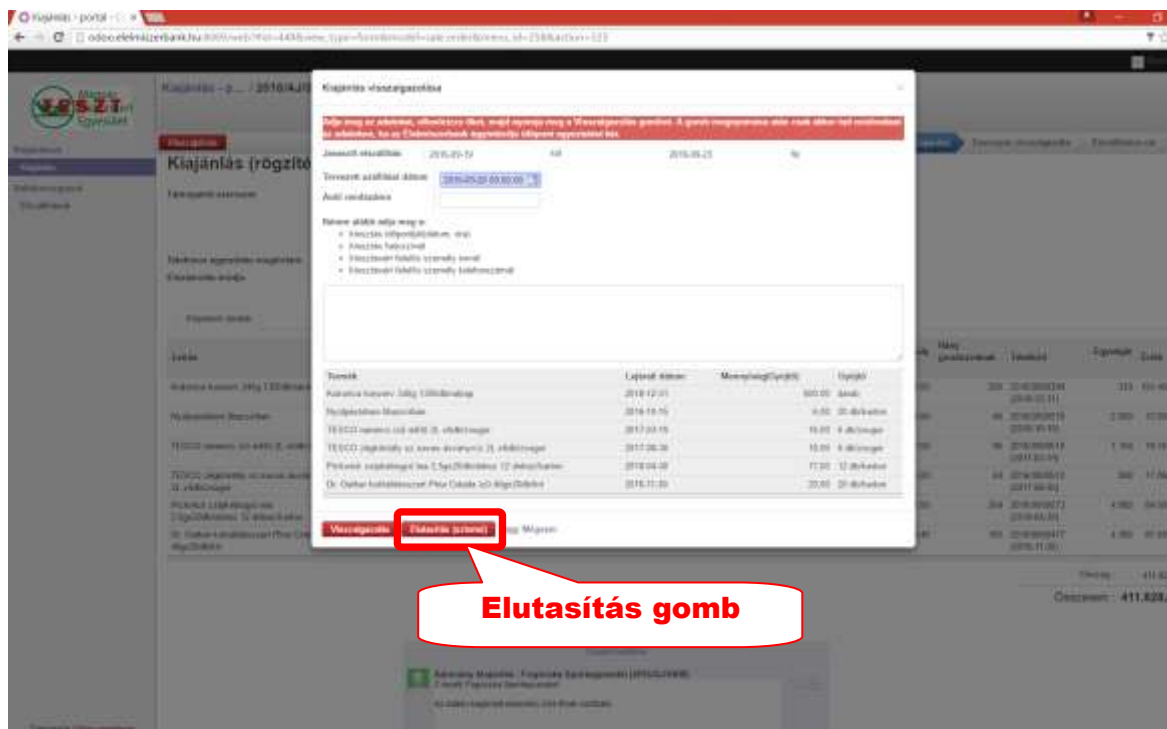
Kiajánlás - portal

odoo.elelmiszerbank.hu

Kiajánlás - p... / 2016/AJ0

Kiajánlás (rögzítő

Kiajánlás visszaigazolása

Jelenlegi elszállítás 2016-09-19 -tól 2016-09-23 -ig

Tervezett szállítási dátum 2016-09-20 00:00:00

Autó rendszáma

Kérem alább adja meg a:

Termék | Lejárati dátum | Mennyiség(Gyűjtő) | Gyűjtő
---|---|---|---
Kukorica konzerv 340g 12db/karton | 2018.12.31 | 500.00 | karton
Nyolcasdarabos Macorákon | 2016.10.15 | 4.00 | 20 db/karton
TESCO natúros rizs edítő 2L | 2017.03.15 | 16.00 | 4 db/rekesz
TESCO zsigeruszay sz szerac alnwicu 2L | 2017.08.30 | 16.00 | 4 db/rekesz
Pinkorek szajkatkapol tea | 2018.04.30 | 77.00 | 12 db/karton
Dr. Oetker kukoricakeményítő | 2016.11.30 | 20.00 | 20 db/karton

Visszaigazolás | Elutasítás (sztornó) | vagy Mégsem

Elutasítás gomb

Összesen : 411.828,